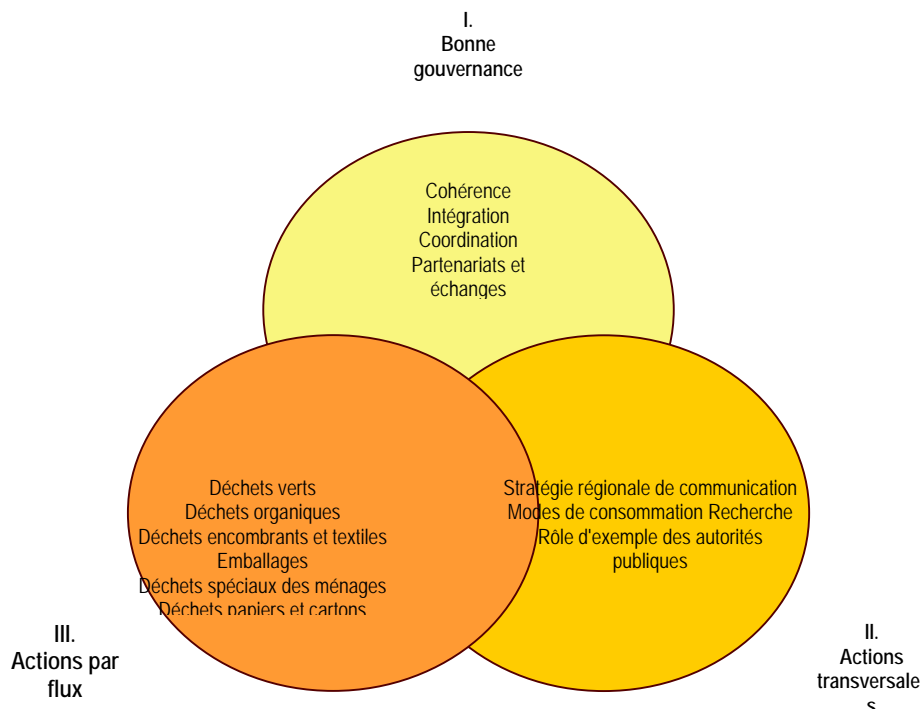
I.
Bonne gouvernance

Cohérence
Intégration
Coordination
Partenariats et échanges

Déchets verts
Déchets organiques
Déchets encombrants et textiles
Emballages
Déchets spéciaux des ménages
Déchets papiers et cartons

Stratégie régionale de communication
Modes de consommation Recherche
Rôle d'exemple des autorités publiques

III.
Actions par flux

II.
Actions transversales